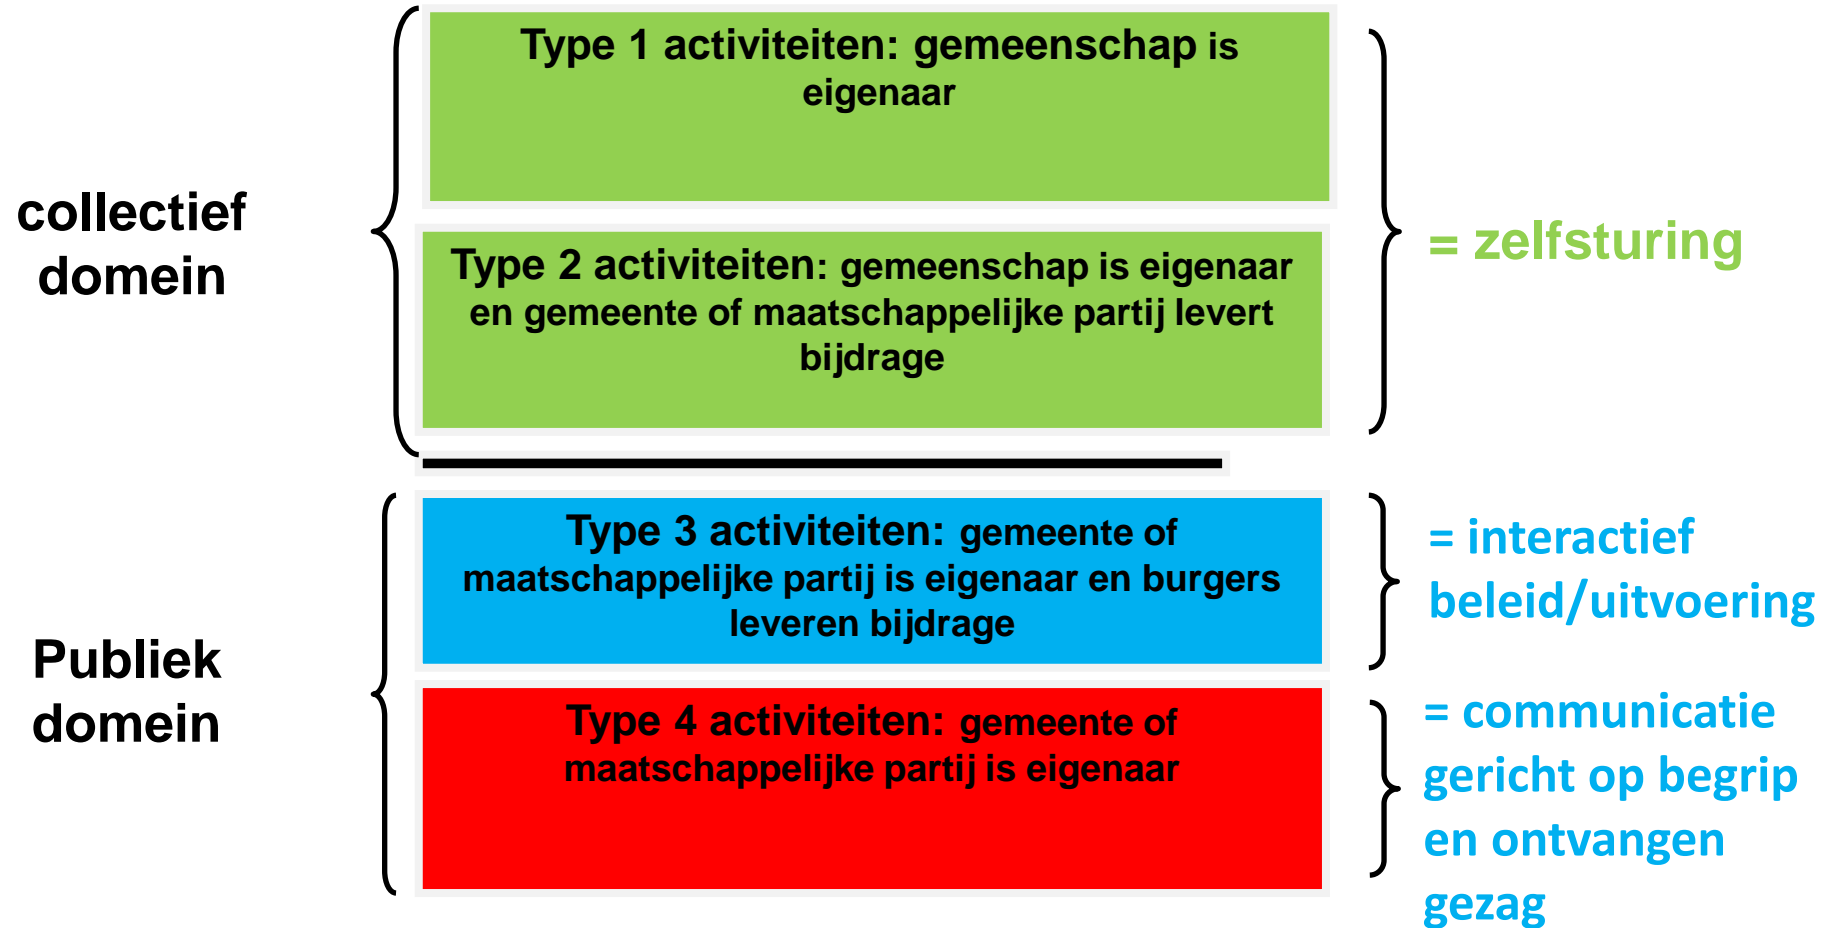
collectief domein

Type 1 activiteiten: gemeenschap is eigenaar

Type 2 activiteiten: gemeenschap is eigenaar en gemeente of maatschappelijke partij levert bijdrage

= zelfsturing

Publiek domein

Type 3 activiteiten: gemeente of maatschappelijke partij is eigenaar en burgers leveren bijdrage

= interactief beleid/uitvoering

Type 4 activiteiten: gemeente of maatschappelijke partij is eigenaar

= communicatie gericht op begrip en ontvangen gezag